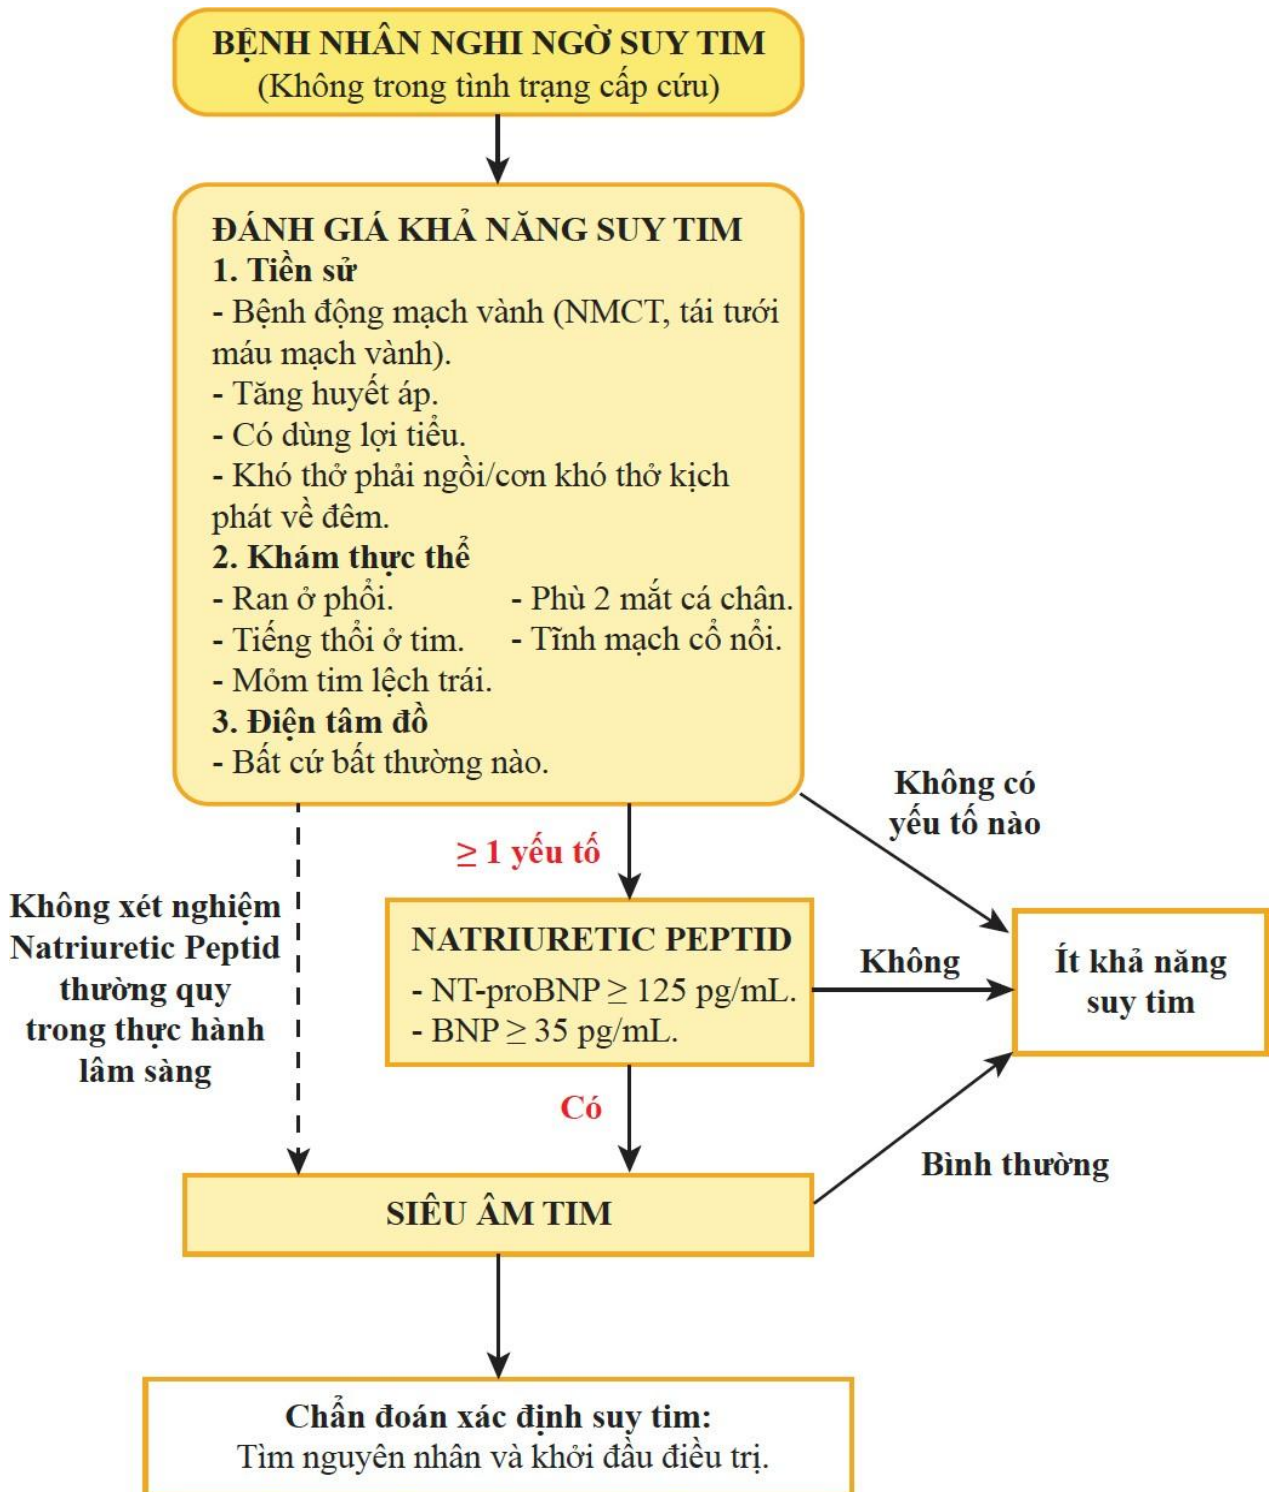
BỆNH NHÂN NGHI NGỜ SUY TIM
(Không trong tình trạng cấp cứu)

ĐÁNH GIÁ KHẢ NĂNG SUY TIM
1. Tiền sử
- Bệnh động mạch vành (NMCT, tái tưới máu mạch vành).
- Tăng huyết áp.
- Có dùng lợi tiểu.
- Khó thở phải ngồi/cơn khó thở kịch phát về đêm.
2. Khám thực thể
- Ran ở phổi.
- Phù 2 mắt cá chân.
- Tiếng thổi ở tim.
- Tĩnh mạch cổ nổi.
- Mỏm tim lệch trái.
3. Điện tâm đồ
- Bất cứ bất thường nào.

Không có yếu tố nào

$\geq$ 1 yếu tố

Không xét nghiệm Natriuretic Peptid thường quy trong thực hành lâm sàng

NATRIURETIC PEPTID
- NT-proBNP $\geq$ 125 pg/mL.
- BNP $\geq$ 35 pg/mL.

Không

Ít khả năng suy tim

Có

Bình thường

SIÊU ÂM TIM

Chẩn đoán xác định suy tim:
Tìm nguyên nhân và khởi đầu điều trị.